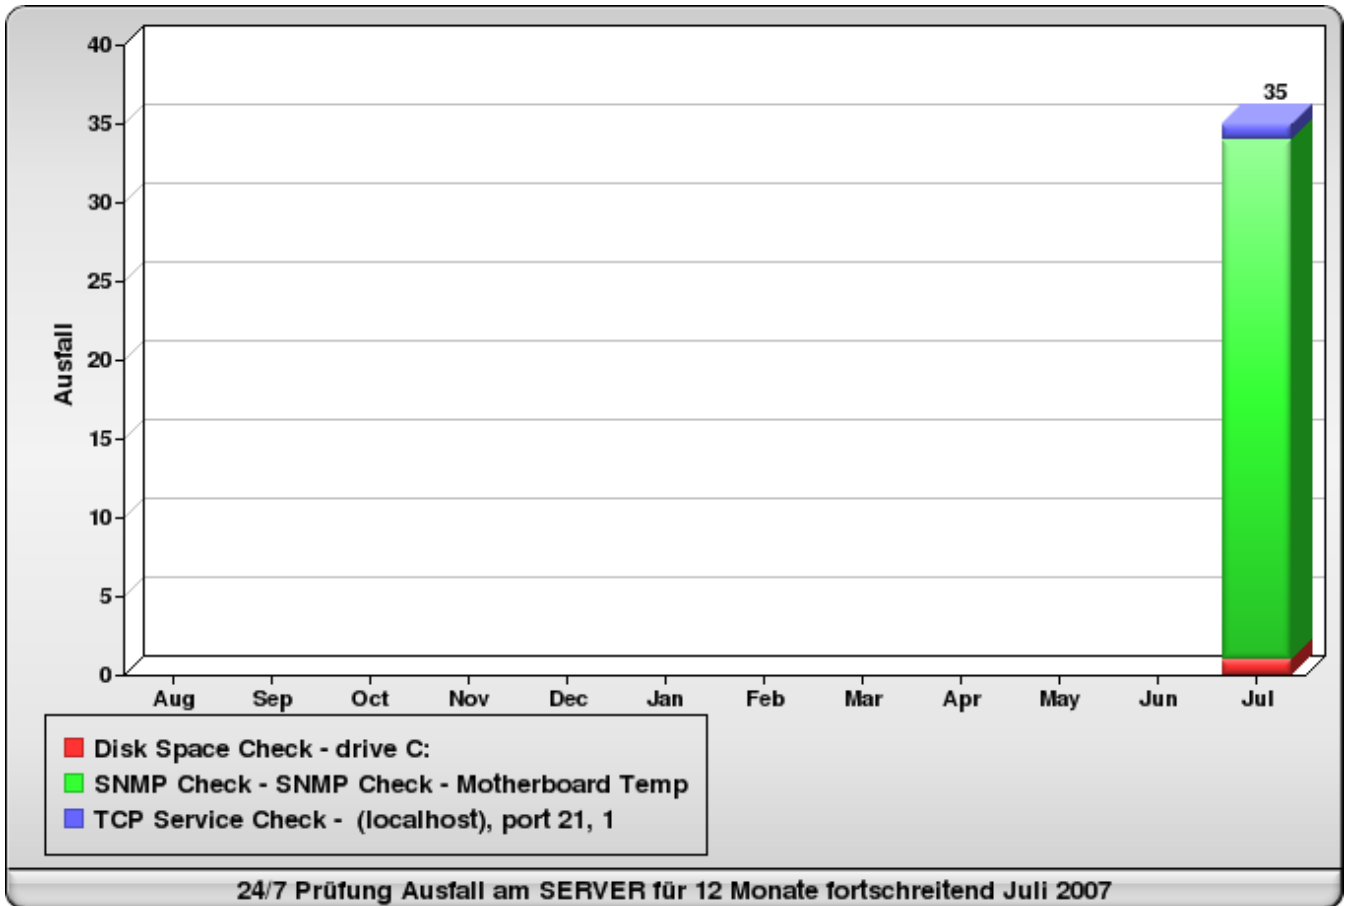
40
35
30
25
20
15
10
5
0
Ausfall
35
Aug Sep Oct Nov Dec Jan Feb Mar Apr May Jun Jul

Disk Space Check - drive C:
SNMP Check - SNMP Check - Motherboard Temp
TCP Service Check - (localhost), port 21, 1

24/7 Prüfung Ausfall am SERVER für 12 Monate fortschreitend Juli 2007